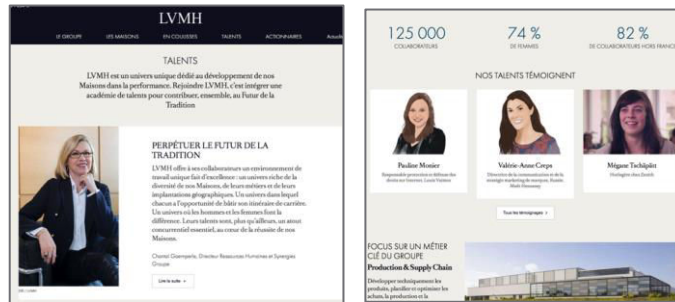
LVMH

LE GROUPE LES MAISONS EN COULISSES TALENTS ACTIONNAIRES Actuali

TALENTS

LVMH est un univers unique dédié au développement de nos Maisons dans la performance. Rejoindre LVMH, c'est intégrer une académie de talents pour contribuer, ensemble, au Futur de la Tradition

PERPÉTUER LE FUTUR DE LA TRADITION

LVMH offre à ses collaborateurs un environnement de travail unique fait d'excellence : un univers riche de la diversité de nos Maisons, de leurs métiers et de leurs implantations géographiques. Un univers dans lequel chacun a l'opportunité de bâtir son itinéraire de carrière. Un univers où les hommes et les femmes font la différence. Leurs talents sont, plus qu'ailleurs, un atout concurrentiel essentiel, au cœur de la réussite de nos Maisons.

Chantal Gaemperle, Directeur Ressources Humaines et Synergies Groupe

Lire la suite

125 000
COLLABORATEURS

74 %
DE FEMMES

82 %
DE COLLABORATEURS HORS FRANCE

NOS TALENTS TÉMOIGNENT

Pauline Monier
Responsable protection et défense des droits sur Internet, Louis Vuitton

Valérie-Anne Creps
Directrice de la communication et de la stratégie marketing de marque, Kenzo, Moët Hennessy

Mégane Tschäpät
Horlogère chez Zenith

Tous les témoignages

FOCUS SUR UN MÉTIER CLÉ DU GROUPE
Production & Supply Chain

Développer techniquement les produits, planifier et optimiser les achats, la production et la